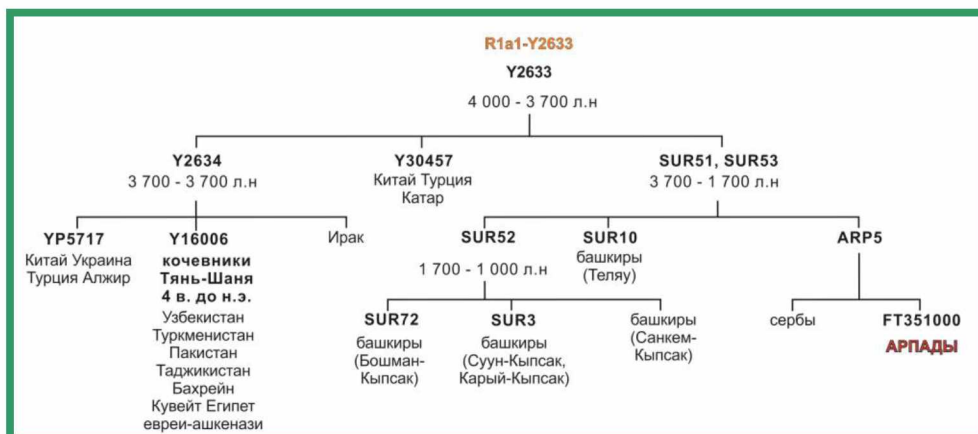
R1a1-Y2633

Y2633
4 000 - 3 700 л.н

Y2634
3 700 - 3 700 л.н

Y30457
Китай Турция
Катар

SUR51, SUR53
3 700 - 1 700 л.н

YP5717
Китай Украина
Турция Алжир

Y16006
кочевники
Тянь-Шаня
4 в. до н.э.
Узбекистан
Туркменистан
Пакистан
Таджикистан
Бахрейн
Кувейт Египет
евреи-ашкенази

Ирак

SUR52
1 700 - 1 000 л.н

SUR10
башкиры
(Теляу)

ARP5

SUR72
башкиры
(Бошман-
Кыпсак)

SUR3
башкиры
(Суун-Кыпсак,
Карый-Кыпсак)

башкиры
(Санкем-
Кыпсак)

сербы

FT351000
АРПАДЫ